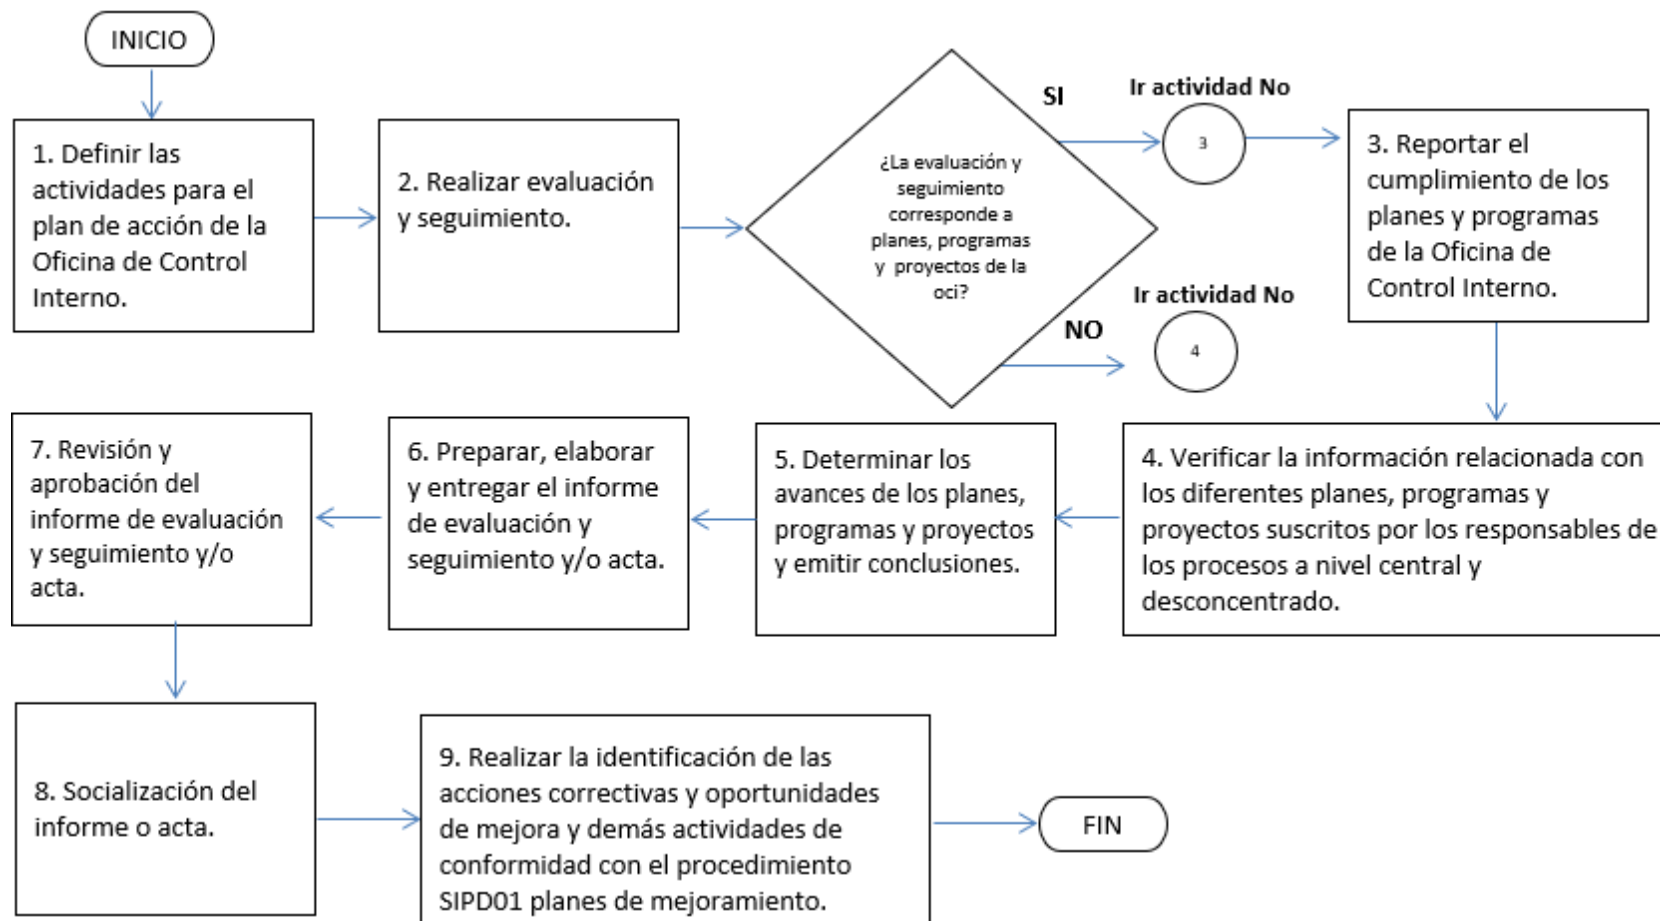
INICIO

1. Definir las actividades para el plan de acción de la Oficina de Control Interno.

2. Realizar evaluación y seguimiento.

¿La evaluación y seguimiento corresponde a planes, programas y proyectos de la oci?

SI

Ir actividad No

3

3. Reportar el cumplimiento de los planes y programas de la Oficina de Control Interno.

Ir actividad No

NO

4

7. Revisión y aprobación del informe de evaluación y seguimiento y/o acta.

6. Preparar, elaborar y entregar el informe de evaluación y seguimiento y/o acta.

5. Determinar los avances de los planes, programas y proyectos y emitir conclusiones.

4. Verificar la información relacionada con los diferentes planes, programas y proyectos suscritos por los responsables de los procesos a nivel central y desconcentrado.

8. Socialización del informe o acta.

9. Realizar la identificación de las acciones correctivas y oportunidades de mejora y demás actividades de conformidad con el procedimiento SIPD01 planes de mejoramiento.

FIN